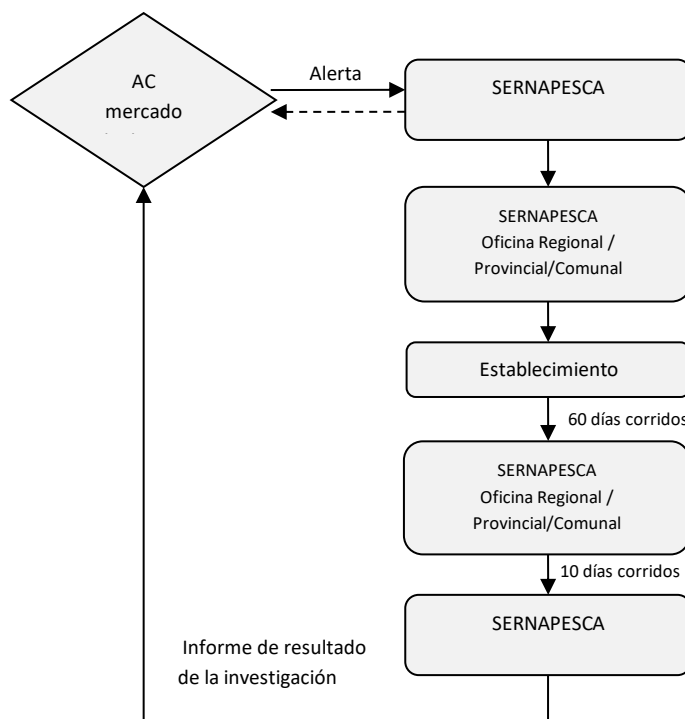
AC
mercado

Alerta

SERNAPESCA

SERNAPESCA
Oficina Regional /
Provincial/Comunal

Establecimiento

60 días corridos

SERNAPESCA
Oficina Regional /
Provincial/Comunal

10 días corridos

SERNAPESCA

Informe de resultado
de la investigación